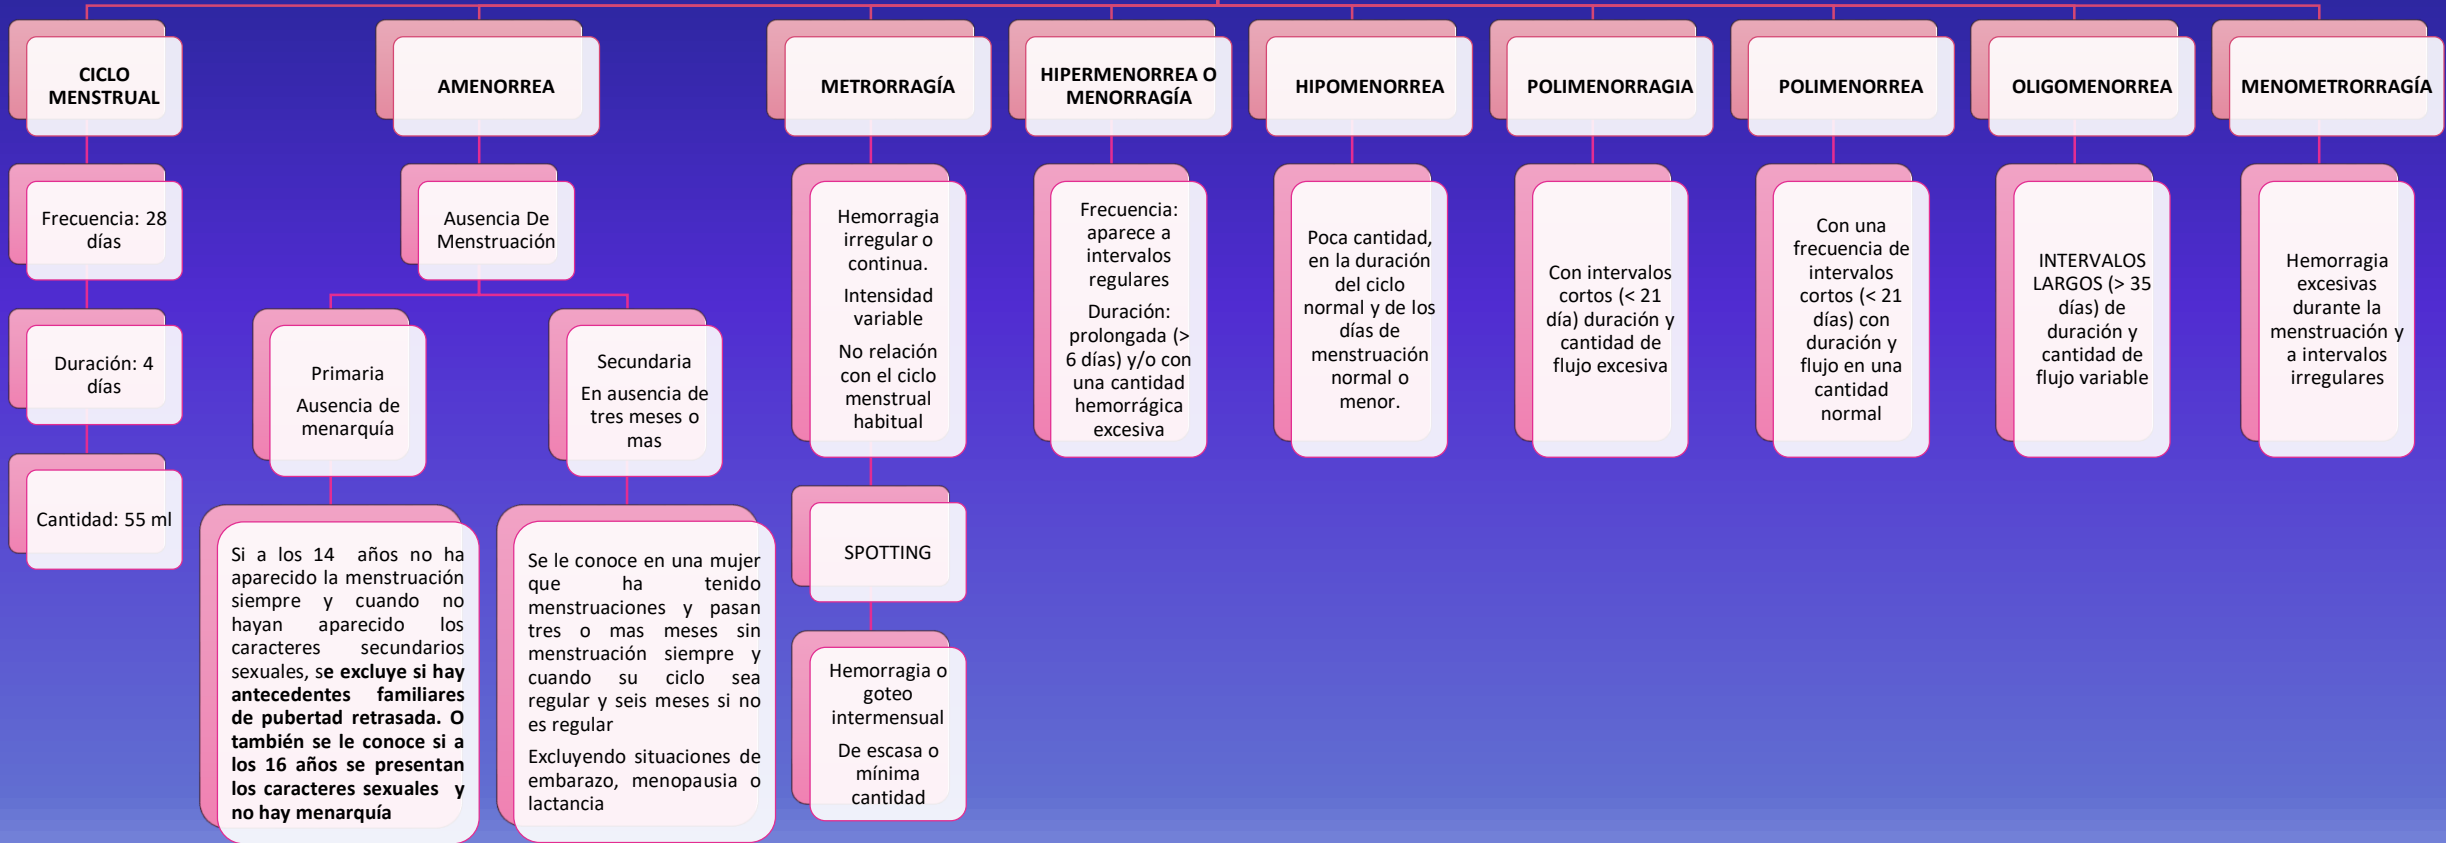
CICLO MENSTRUAL

Frecuencia: 28 días

Duración: 4 días

Cantidad: 55 ml

AMENORREA

Ausencia De Menstruación

Primaria

Ausencia de menarquía

Si a los 14 años no ha aparecido la menstruación siempre y cuando no hayan aparecido los caracteres secundarios sexuales, se excluye si hay antecedentes familiares de pubertad retrasada. O también se le conoce si a los 16 años se presentan los caracteres sexuales y no hay menarquía

Secundaria

En ausencia de tres meses o mas

Se le conoce en una mujer que ha tenido menstruaciones y pasan tres o mas meses sin menstruación siempre y cuando su ciclo sea regular y seis meses si no es regular

Excluyendo situaciones de embarazo, menopausia o lactancia

METRORRAGÍA

Hemorragia irregular o continua.

Intensidad variable

No relación con el ciclo menstrual habitual

SPOTTING

Hemorragia o goteo intermensual

De escasa o mínima cantidad

HIPERMENORREA O MENORRAGÍA

Frecuencia: aparece a intervalos regulares

Duración: prolongada (> 6 días) y/o con una cantidad hemorrágica excesiva

HIPOMENORREA

Poca cantidad, en la duración del ciclo normal y de los días de menstruación normal o menor.

POLIMENORRAGIA

Con intervalos cortos (< 21 día) duración y cantidad de flujo excesiva

POLIMENORREA

Con una frecuencia de intervalos cortos (< 21 días) con duración y flujo en una cantidad normal

OLIGOMENORREA

INTERVALOS LARGOS (> 35 días) de duración y cantidad de flujo variable

MENOMETRORRAGÍA

Hemorragia excesivas durante la menstruación y a intervalos irregulares